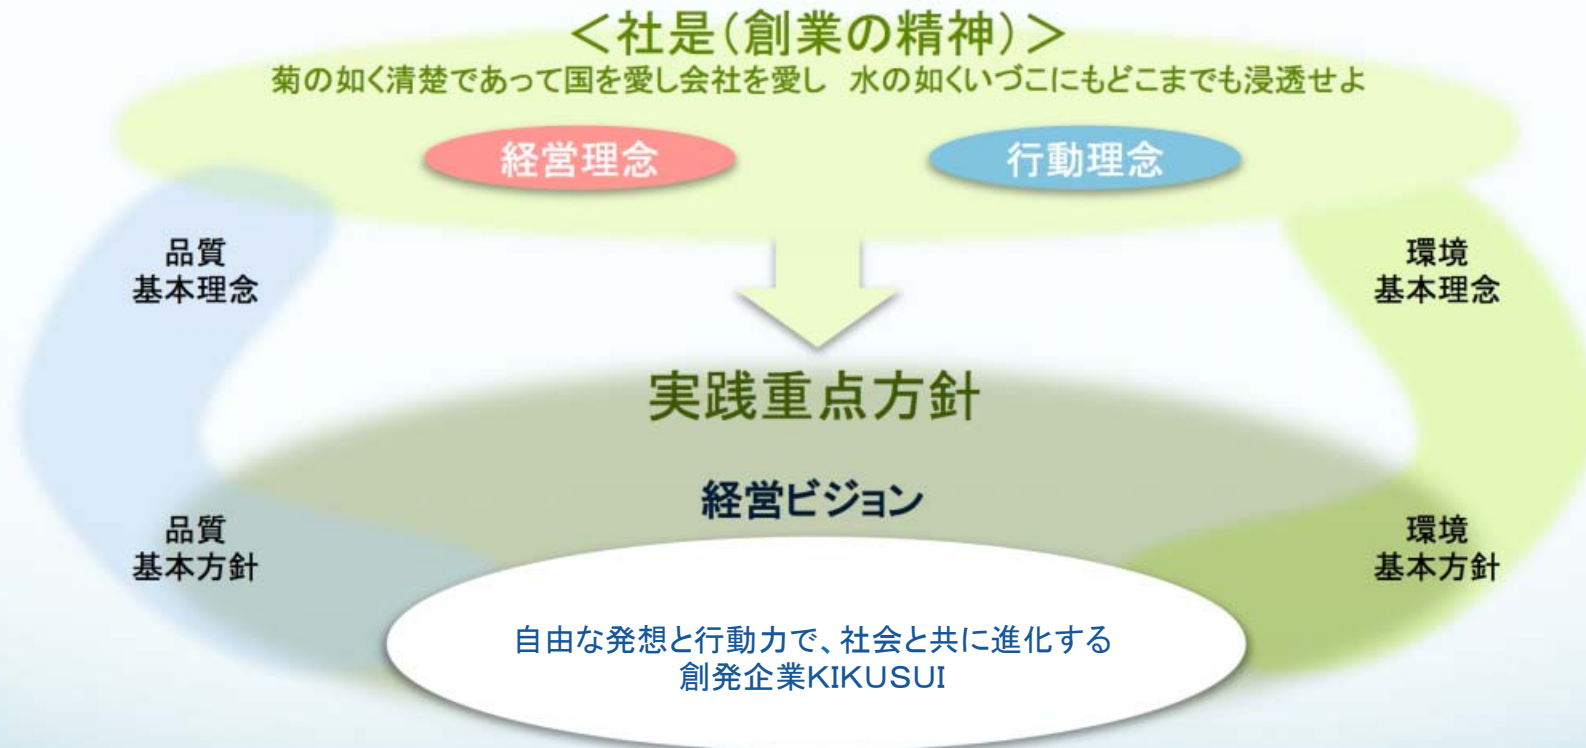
＜社是（創業の精神）＞
菊の如く清楚であって国を愛し会社を愛し　水の如くいづこにもどこまでも浸透せよ

経営理念

行動理念

品質
基本理念

環境
基本理念

実践重点方針

経営ビジョン

品質
基本方針

環境
基本方針

自由な発想と行動力で、社会と共に進化する
創発企業KIKUSUI